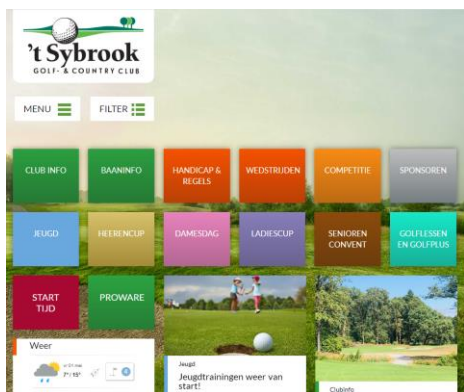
't Sybrook
GOLF- & COUNTRY CLUB

MENU

FILTER

CLUB INFO

BAANINFO

HANDICAP & REGELS

WEDSTRIJDEN

COMPETITIE

SPONSOREN

JEUGD

HEERENCUP

DAMESDAG

LADIESCUP

SENIOREN CONVENT

GOLFLESSEN EN GOLFPLUS

START TIJD

PROWARE

Weer

7° / 15°

Jeugd

Jeugdtrainingen weer van start!

ClubInfo